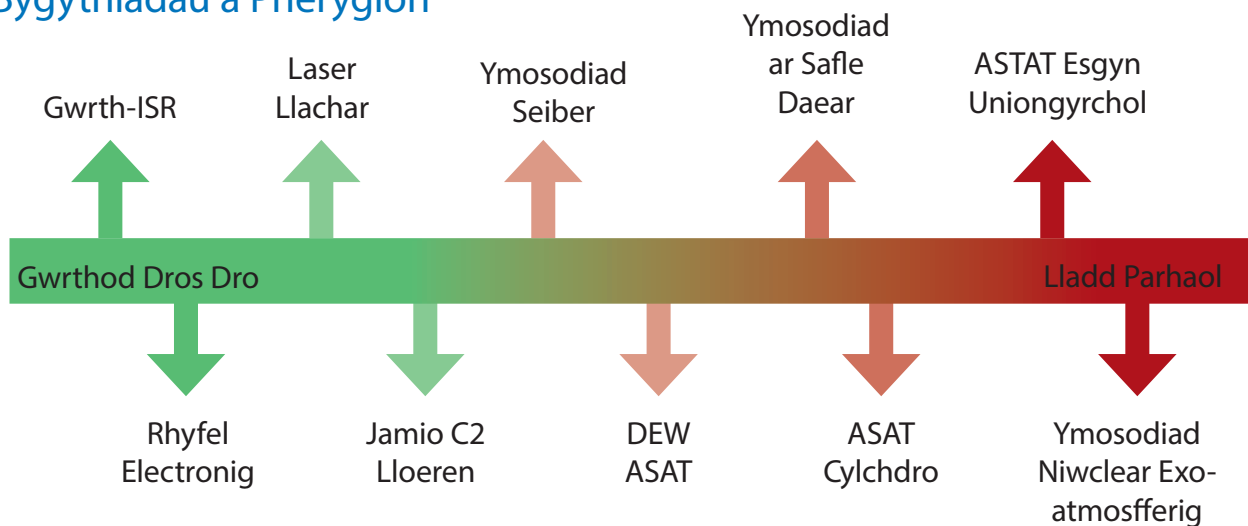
Bygythiadau a Pheryglon

Gwrth-ISR

Laser Llachar

Ymosodiad Seiber

Ymosodiad ar Safle Daear

ASTAT Esgyn Uniongyrchol

Gwrthod Dros Dro

Lladd Parhaol

Rhyfel Electronig

Jamio C2 Lloeren

DEW ASAT

ASAT Cylchdro

Ymosodiad Niwclear Exo-atmosfferig